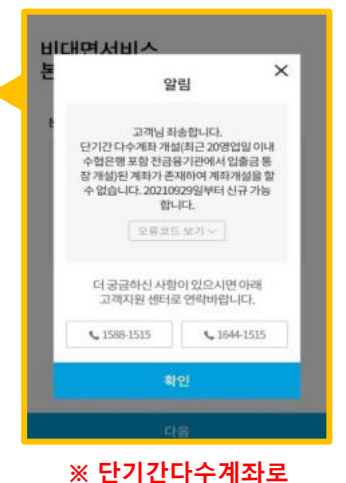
비대면서비스
본

알림

×

고객님 죄송합니다.
단기간 다수계좌 개설(최근 20영업일 이내 수협은행 포함 전금융기관에서 입출금 통장 개설)된 계좌가 존재하여 계좌개설을 할 수 없습니다. 20210929일부터 신규 가능합니다.

오류코드 보기

더 궁금하신 사항이 있으시면 아래 고객지원 센터로 연락바랍니다.

1588-1515

1644-1515

확인

다음

※ 단기간다수계좌로